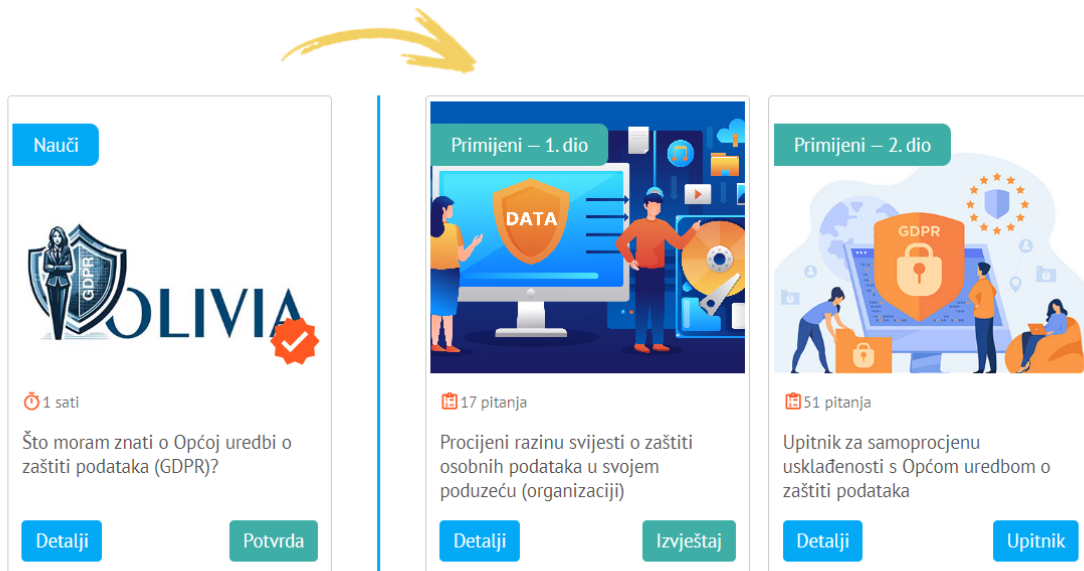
Nauči

GDPR

OLIVIA

1 sati

Što moram znati o Općoj uredbi o zaštiti podataka (GDPR)?

Detalji

Potvrda

Primijeni — 1. dio

DATA

17 pitanja

Procijeni razinu svijesti o zaštiti osobnih podataka u svojem poduzeću (organizaciji)

Detalji

Izvještaj

Primijeni — 2. dio

GDPR

51 pitanja

Upitnik za samoprocjenu usklađenosti s Općom uredbom o zaštiti podataka

Detalji

Upitnik